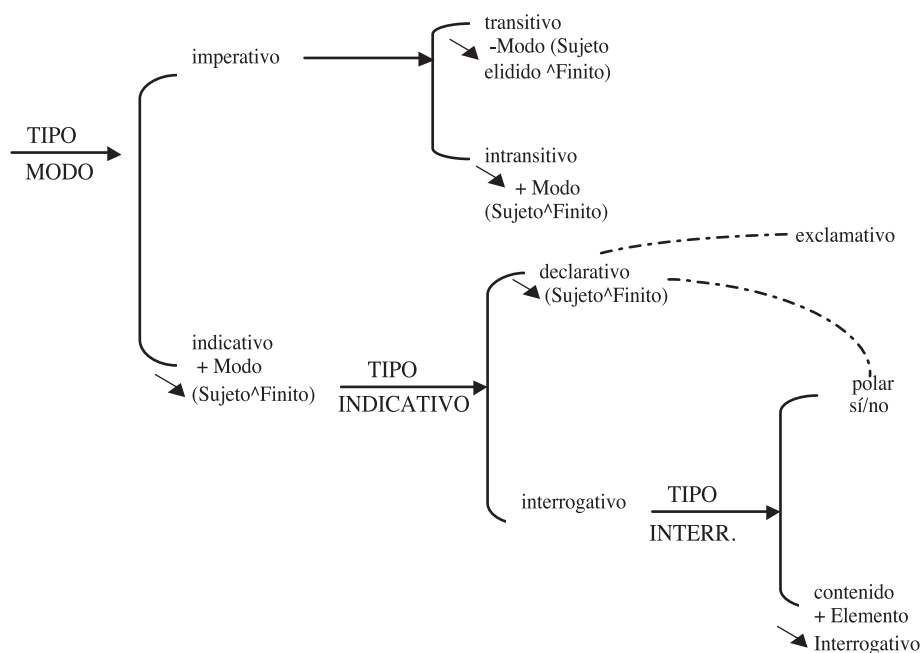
TIPO
MODO

imperativo

transitivo
-Modo (Sujeto elidido ^Finito)

intransitivo
+ Modo (Sujeto^Finito)

indicativo
+ Modo (Sujeto^Finito)

TIPO
INDICATIVO

exclamativo

declarativo
(Sujeto^Finito)

polar
sí/no

interrogativo

TIPO
INTERR.

contenido
+ Elemento
Interrogativo